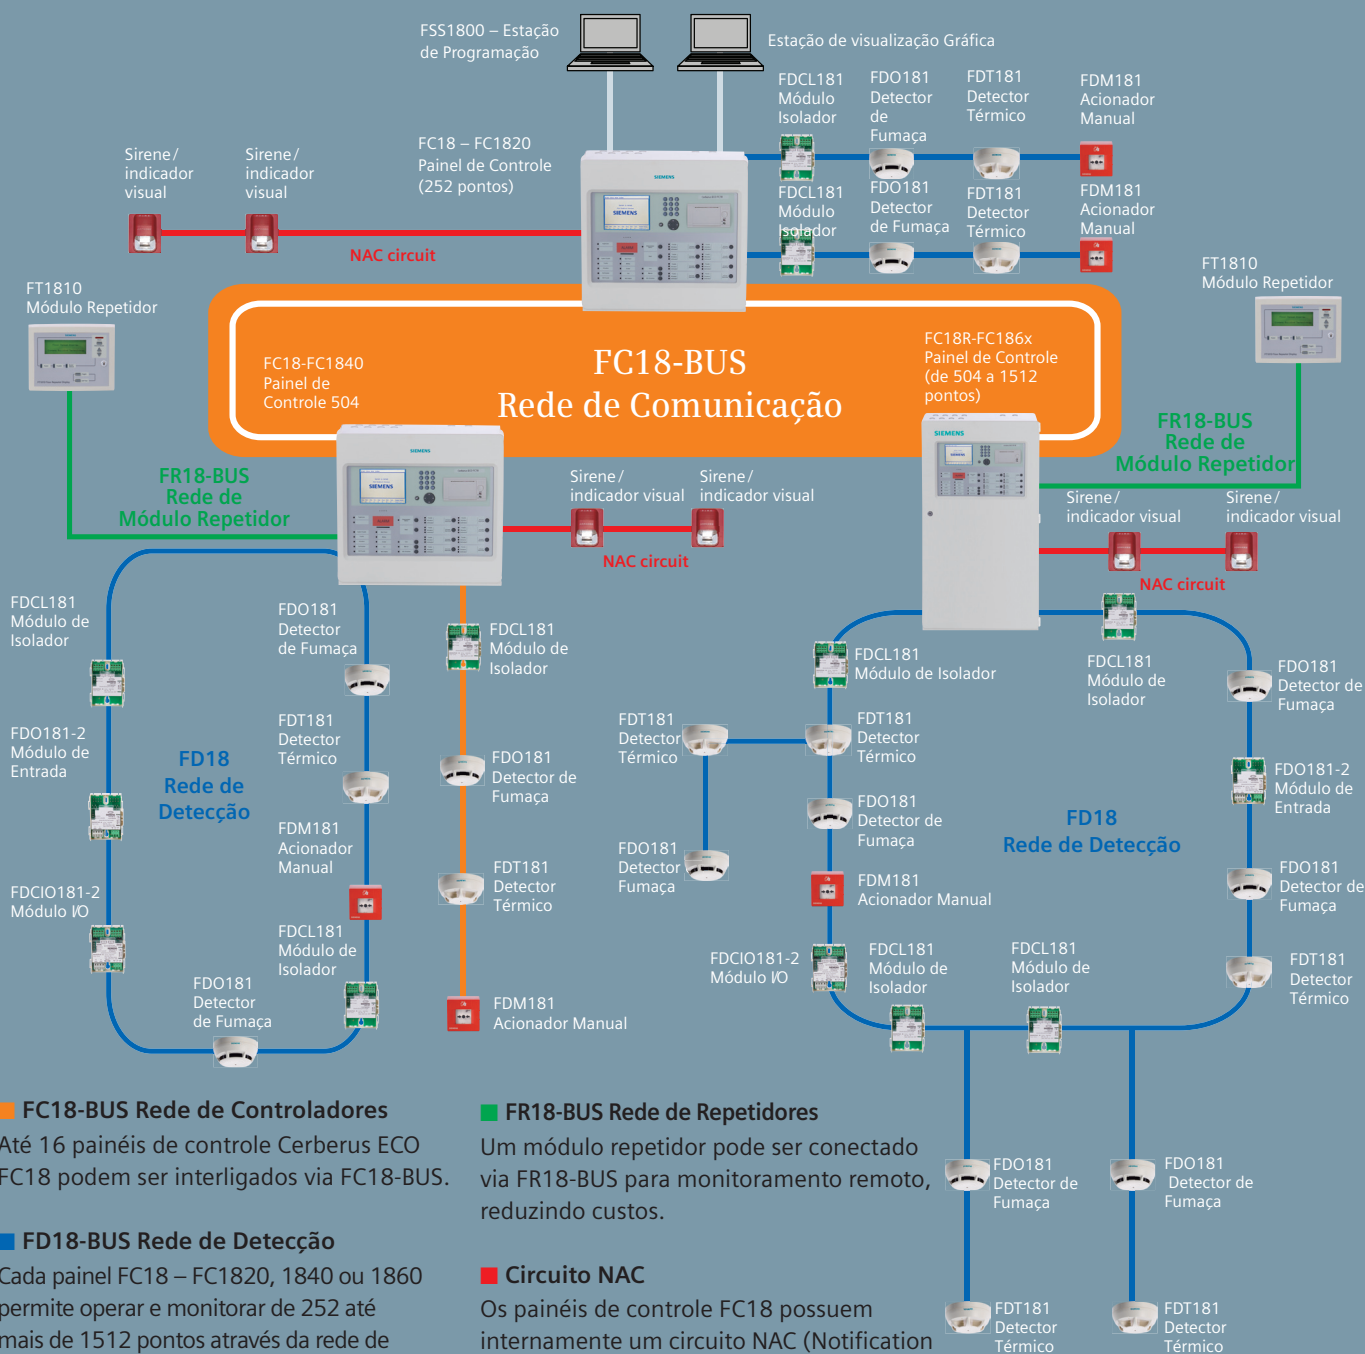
FSS1800 – Estação de Programação

Estação de visualização Gráfica

FC18 – FC1820 Painel de Controle (252 pontos)

Sirene / indicador visual

Sirene / indicador visual

NAC circuit

FDCL181 Módulo Isolador

FDO181 Detector de Fumaça

FDT181 Detector Térmico

FDM181 Acionador Manual

FDCL181 Módulo Isolador

FDO181 Detector de Fumaça

FDT181 Detector Térmico

FDM181 Acionador Manual

FT1810 Módulo Repetidor

FT1810 Módulo Repetidor

FC18-FC1840 Painel de Controle 504

FC18-BUS
Rede de Comunicação

FC18R-FC186x Painel de Controle (de 504 a 1512 pontos)

FR18-BUS Rede de Módulo Repetidor

FR18-BUS Rede de Módulo Repetidor

Sirene / indicador visual

Sirene / indicador visual

NAC circuit

Sirene / indicador visual

Sirene / indicador visual

NAC circuit

FDCL181 Módulo de Isolador

FDO181 Detector de Fumaça

FDCL181 Módulo de Isolador

FDO181-2 Módulo de Entrada

FD18 Rede de Detecção

FDT181 Detector Térmico

FDO181 Detector de Fumaça

FDM181 Acionador Manual

FDT181 Detector Térmico

FDCIO181-2 Módulo I/O

FDCL181 Módulo de Isolador

FDO181 Detector de Fumaça

FDM181 Acionador Manual

FDCL181 Módulo de Isolador

FDCL181 Módulo de Isolador

FDO181 Detector de Fumaça

FDT181 Detector Térmico

FDT181 Detector Térmico

FDO181-2 Módulo de Entrada

FDO181 Detector de Fumaça

FD18 Rede de Detecção

FDO181 Detector Fumaça

FDM181 Acionador Manual

FDO181 Detector de Fumaça

FDCIO181-2 Módulo I/O

FDCL181 Módulo de Isolador

FDCL181 Módulo de Isolador

FDT181 Detector Térmico

FDO181 Detector de Fumaça

FDO181 Detector de Fumaça

FDT181 Detector Térmico

FDT181 Detector Térmico

FC18-BUS Rede de Controladores
Até 16 painéis de controle Cerberus ECO FC18 podem ser interligados via FC18-BUS.

FD18-BUS Rede de Detecção
Cada painel FC18 – FC1820, 1840 ou 1860 permite operar e monitorar de 252 até mais de 1512 pontos através da rede de

FR18-BUS Rede de Repetidores
Um módulo repetidor pode ser conectado via FR18-BUS para monitoramento remoto, reduzindo custos.

Circuito NAC
Os painéis de controle FC18 possuem internamente um circuito NAC (Notification